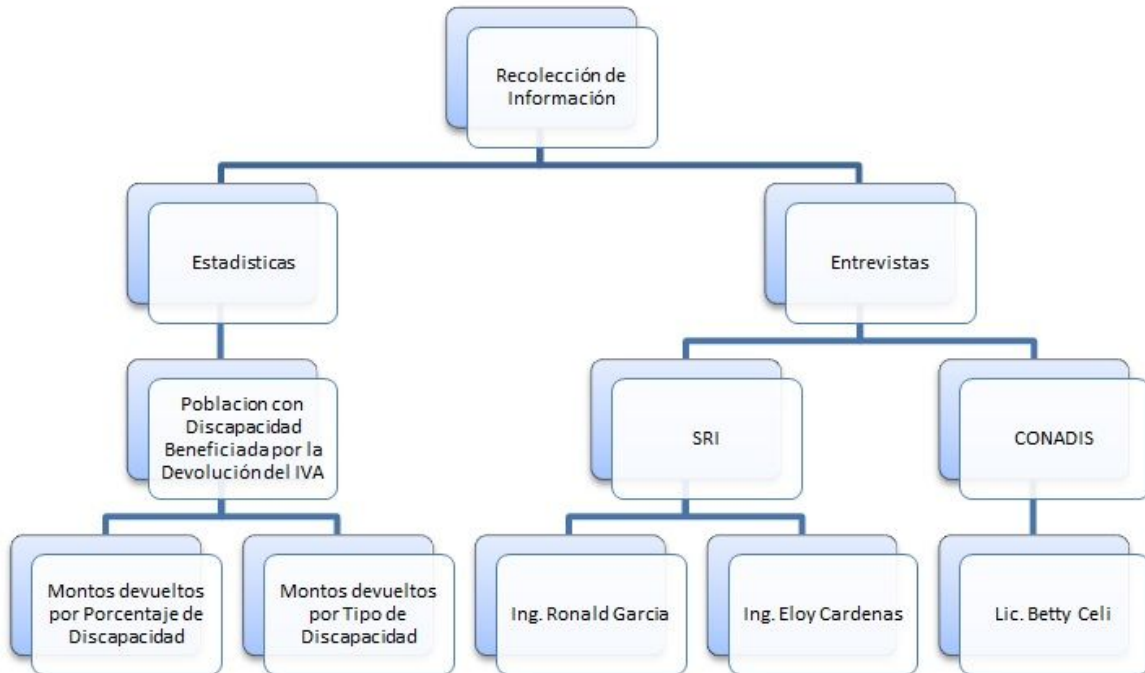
Recolección de Información

Estadisticas

Entrevistas

Poblacion con Discapacidad Beneficiada por la Devolución del IVA

SRI

CONADIS

Montos devueltos por Porcentaje de Discapacidad

Montos devueltos por Tipo de Discapacidad

Ing. Ronald Garcia

Ing. Eloy Cardenas

Lic. Betty Celi